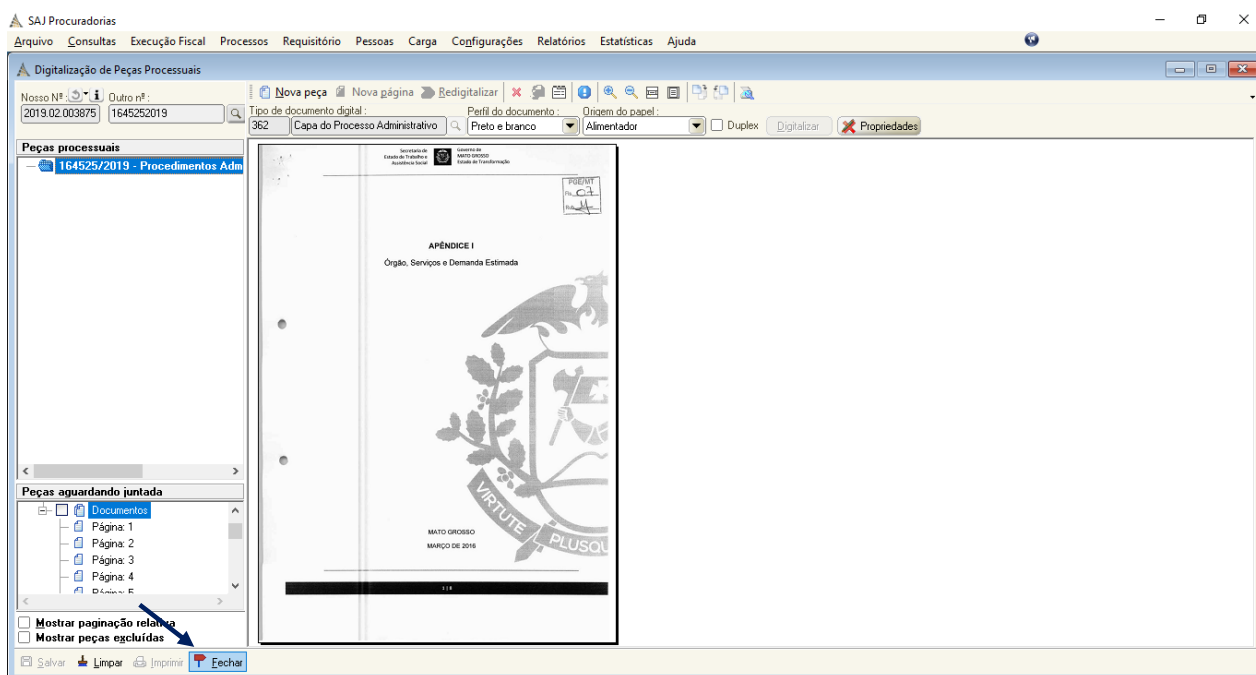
SAJ Procuradorias

Arquivo Consultas Execução Fiscal Processos Requisitório Pessoas Carga Configurações Relatórios Estatísticas Ajuda

Digitalização de Peças Processuais

Nosso Nº: Outro nº:
2019.02.003875 1645252019

Nova peça Nova página Redigitalizar

Tipo de documento digital: 362 Capa do Processo Administrativo
Perfil do documento: Preto e branco
Origem do papel: Alimentador
Duplex Digitalizar Propriedades

Peças processuais
164525/2019 - Procedimentos Adm

Peças aguardando juntada
Documentos
Página: 1
Página: 2
Página: 3
Página: 4
Página: 5

Mostrar paginação relativa
Mostrar peças excluídas

Salvar Limpar Imprimir Fechar

Secretaria de Estado de Trabalho e Assistência Social
Governo de MATO GROSSO Estado de Transformação

PGE/MT
Fls. 07

APÊNDICE I
Órgão, Serviços e Demanda Estimada

VIRTUTE PLUSQU

MATO GROSSO
MARÇO DE 2016

1 | 8